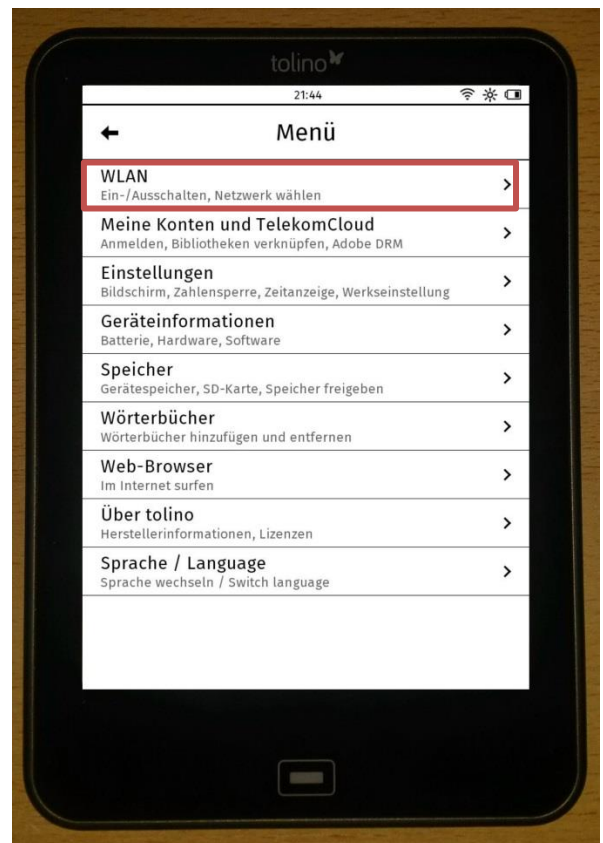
tolino

21:44

←

Menü

WLAN
Ein-/Ausschalten, Netzwerk wählen
>

Meine Konten und TelekomCloud
Anmelden, Bibliotheken verknüpfen, Adobe DRM
>

Einstellungen
Bildschirm, Zahlensperre, Zeitanzeige, Werkseinstellung
>

Geräteinformationen
Batterie, Hardware, Software
>

Speicher
Gerätespeicher, SD-Karte, Speicher freigeben
>

Wörterbücher
Wörterbücher hinzufügen und entfernen
>

Web-Browser
Im Internet surfen
>

Über tolino
Herstellerinformationen, Lizenzen
>

Sprache / Language
Sprache wechseln / Switch language
>